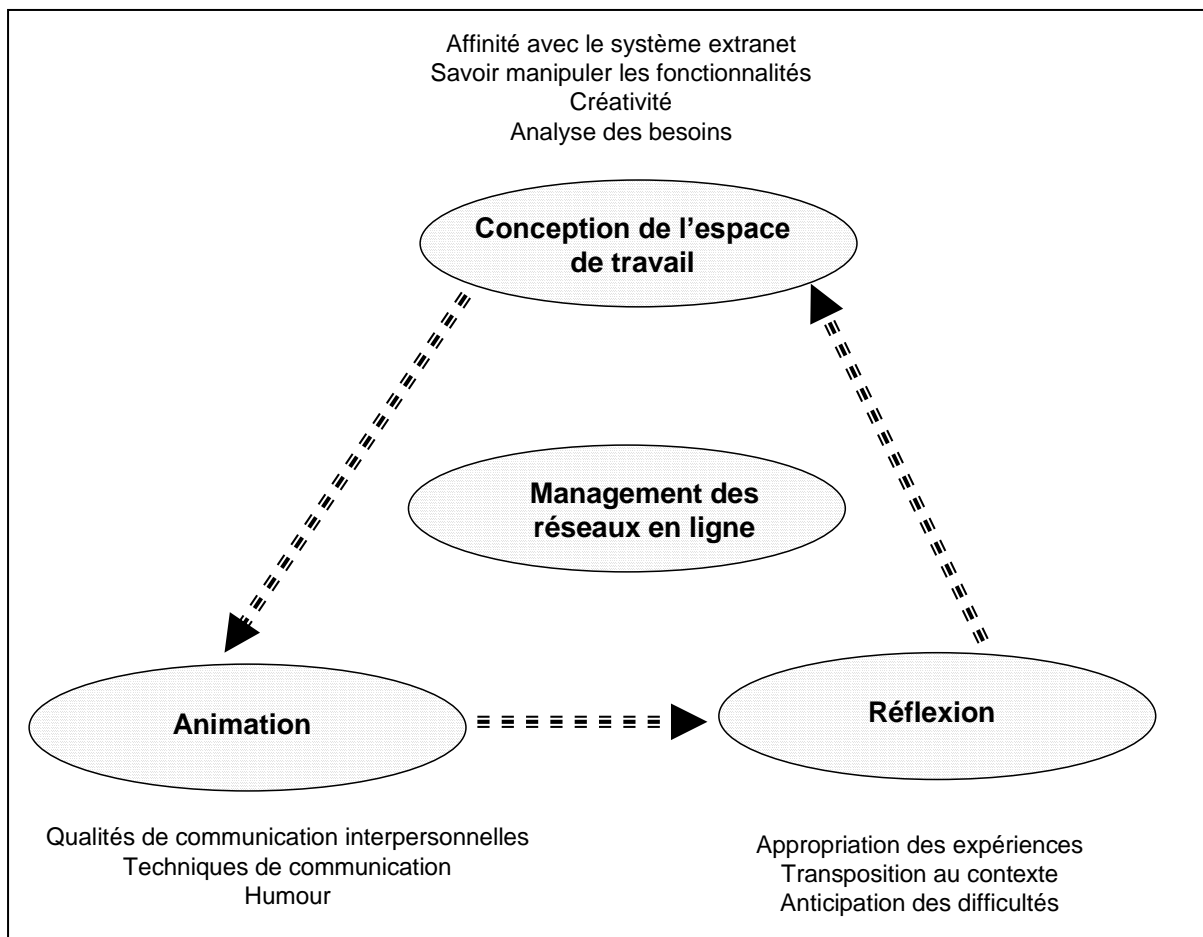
Affinité avec le système extranet
Savoir manipuler les fonctionnalités
Créativité
Analyse des besoins

Conception de l'espace de travail

Management des réseaux en ligne

Animation

Réflexion

Qualités de communication interpersonnelles
Techniques de communication
Humour

Appropriation des expériences
Transposition au contexte
Anticipation des difficultés